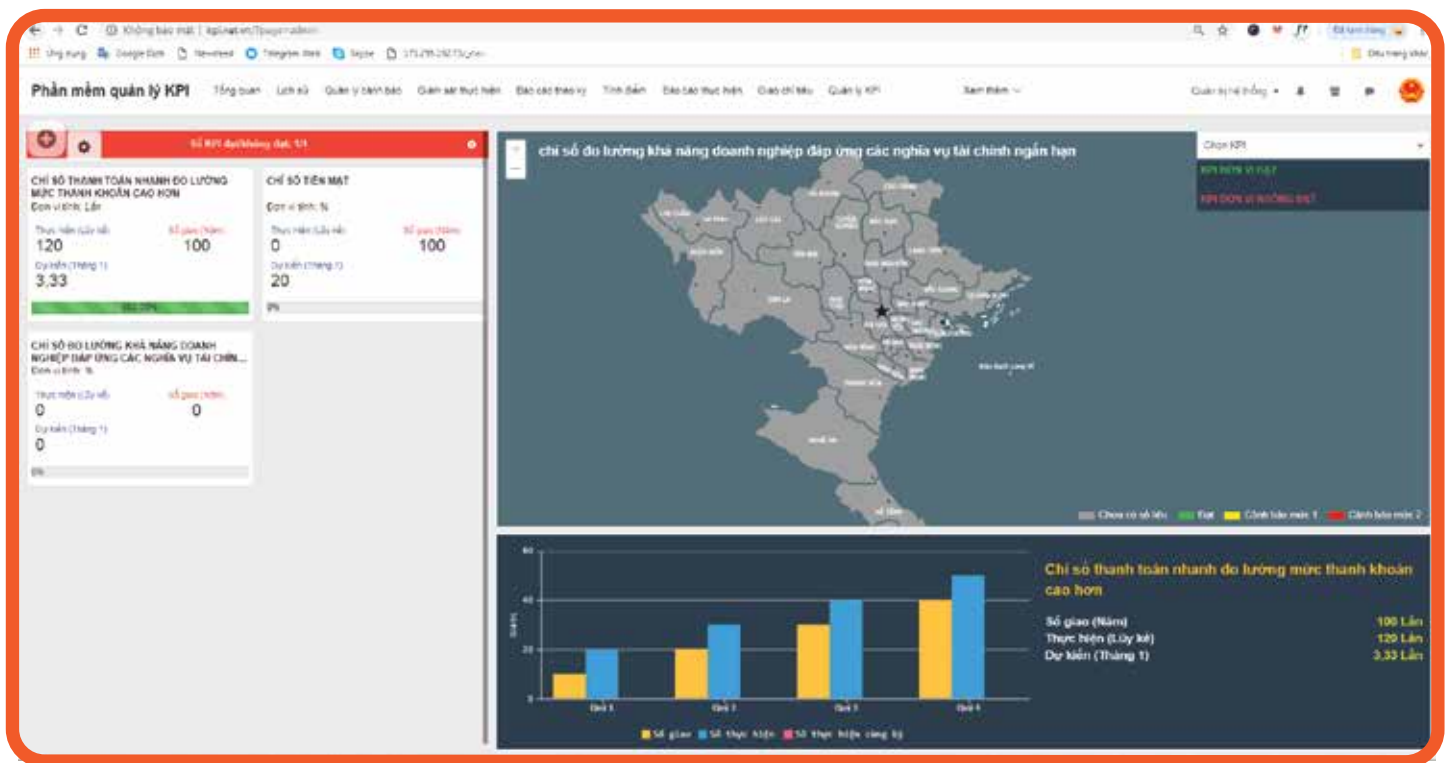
Không bảo mật | kpi.vnpt.vn/?page=admin

Ứng dụng Google Dịch Newsfeed Telegram Web Skype

Phần mềm quản lý KPI Tổng quan Lịch sử Quản lý cảnh báo Giám sát thực hiện Báo cáo theo kỳ Tính điểm Báo cáo thực hiện Giao chỉ tiêu Quản lý KPI Xem thêm

Quản trị hệ thống

Số KPI đạt/không đạt: 1/1

CHỈ SỐ THANH TOÁN NHANH ĐO LƯỜNG MỨC THANH KHOẢN CAO HƠN
Đơn vị tính: Lần
Thực hiện (Lũy kế) 120
Số giao (Năm) 100
Dự kiến (Tháng 1) 3,33

CHỈ SỐ TIỀN MẶT
Đơn vị tính: %
Thực hiện (Lũy kế) 0
Số giao (Năm) 100
Dự kiến (Tháng 1) 20
0%

CHỈ SỐ ĐO LƯỜNG KHẢ NĂNG DOANH NGHIỆP ĐÁP ỨNG CÁC NGHĨA VỤ TÀI CHÍN...
Đơn vị tính: %
Thực hiện (Lũy kế) 0
Số giao (Năm) 0
Dự kiến (Tháng 1) 0
0%

chỉ số đo lường khả năng doanh nghiệp đáp ứng các nghĩa vụ tài chính ngắn hạn

Chọn KPI
KPI ĐƠN VỊ ĐẠT
KPI ĐƠN VỊ KHÔNG ĐẠT

Chưa có số liệu Đạt Cảnh báo mức 1 Cảnh báo mức 2

60
40
20
0
Quý 1 Quý 2 Quý 3 Quý 4
Số giao Số thực hiện Số thực hiện cùng kỳ

Chỉ số thanh toán nhanh đo lường mức thanh khoản cao hơn
Số giao (Năm) 100 Lần
Thực hiện (Lũy kế) 120 Lần
Dự kiến (Tháng 1) 3,33 Lần